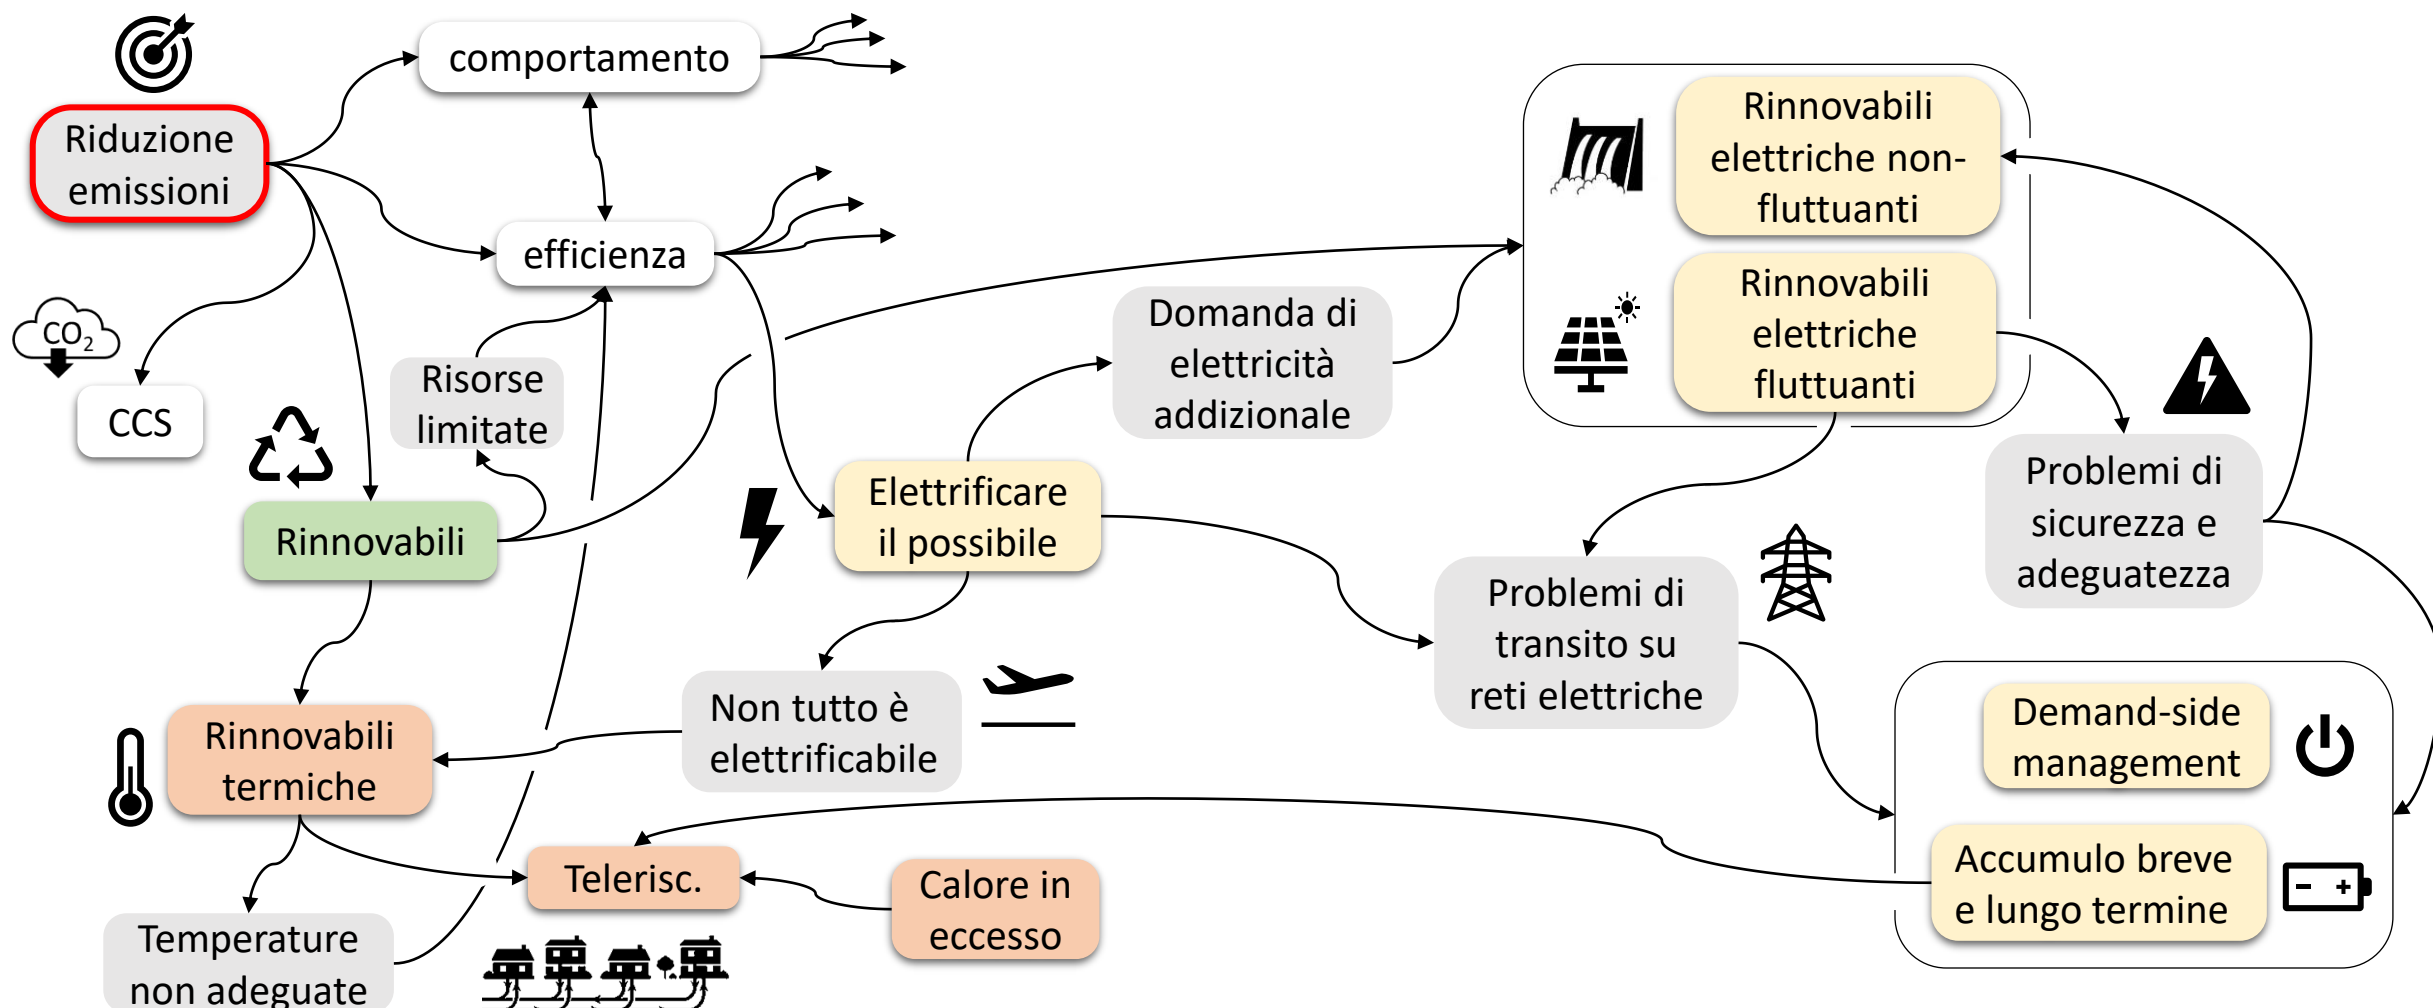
Riduzione emissioni

comportamento

efficienza

$CO_2$

CCS

Risorse limitate

Rinnovabili

Elettrificare il possibile

Domanda di elettricità addizionale

Rinnovabili elettriche non-fluttuanti

Rinnovabili elettriche fluttuanti

Problemi di sicurezza e adeguatezza

Problemi di transito su reti elettriche

Non tutto è elettrificabile

Rinnovabili termiche

Demand-side management

Accumulo breve e lungo termine

Telerisc.

Calore in eccesso

Temperature non adeguate